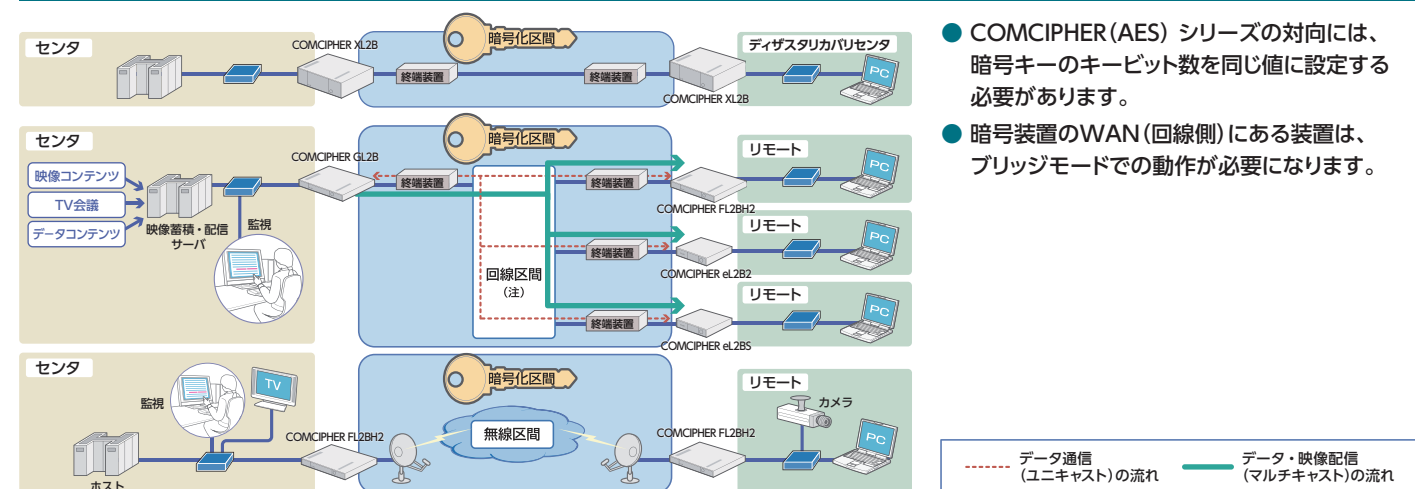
センタ

COMCIPHER XL2B

暗号化区間

終端装置

終端装置

ディザスタリカバリセンタ

PC

COMCIPHER XL2B

センタ

COMCIPHER GL2B

暗号化区間

映像コンテンツ

TV会議

データコンテンツ

映像蓄積・配信サーバ

監視

終端装置

終端装置

リモート

PC

COMCIPHER FL2BH2

終端装置

リモート

PC

COMCIPHER eL2B2

回線区間
（注）

リモート

PC

終端装置

COMCIPHER eL2BS

センタ

TV

監視

ホスト

COMCIPHER FL2BH2

暗号化区間

無線区間

COMCIPHER FL2BH2

リモート

カメラ

PC

● COMCIPHER（AES）シリーズの対向には、暗号キーのキービット数を同じ値に設定する必要があります。

● 暗号装置のWAN（回線側）にある装置は、ブリッジモードでの動作が必要になります。

データ通信
（ユニキャスト）の流れ

データ・映像配信
（マルチキャスト）の流れ